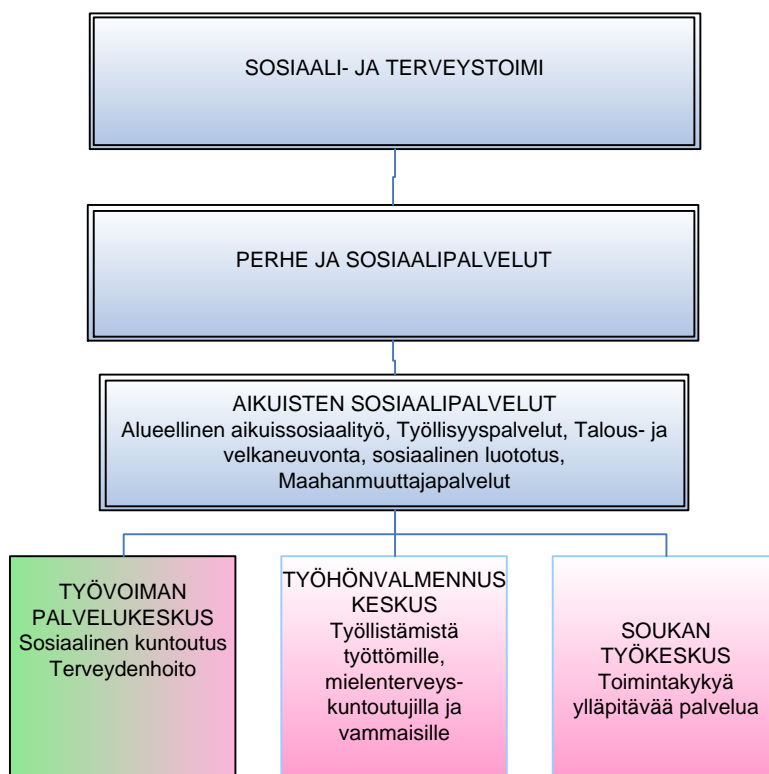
SOSIAALI- JA TERVEYSTOIMI

PERHE JA SOSIAALIPALVELUT

AIKUISTEN SOSIAALIPALVELUT
Alueellinen aikuissosiaalityö, Työllisyyspalvelut, Talous- ja velkaneuvonta, sosiaalinen luototus, Maahanmuuttajapalvelut

TYÖVOIMAN PALVELUKESKUS
Sosiaalinen kuntoutus
Terveydenhoito

TYÖHÖNVALMENNUS KESKUS
Työllistämistä työttömille, mielenterveys-kuntoutujilla ja vammaisille

SOUKAN TYÖKESKUS
Toimintakykyä ylläpitävää palvelua